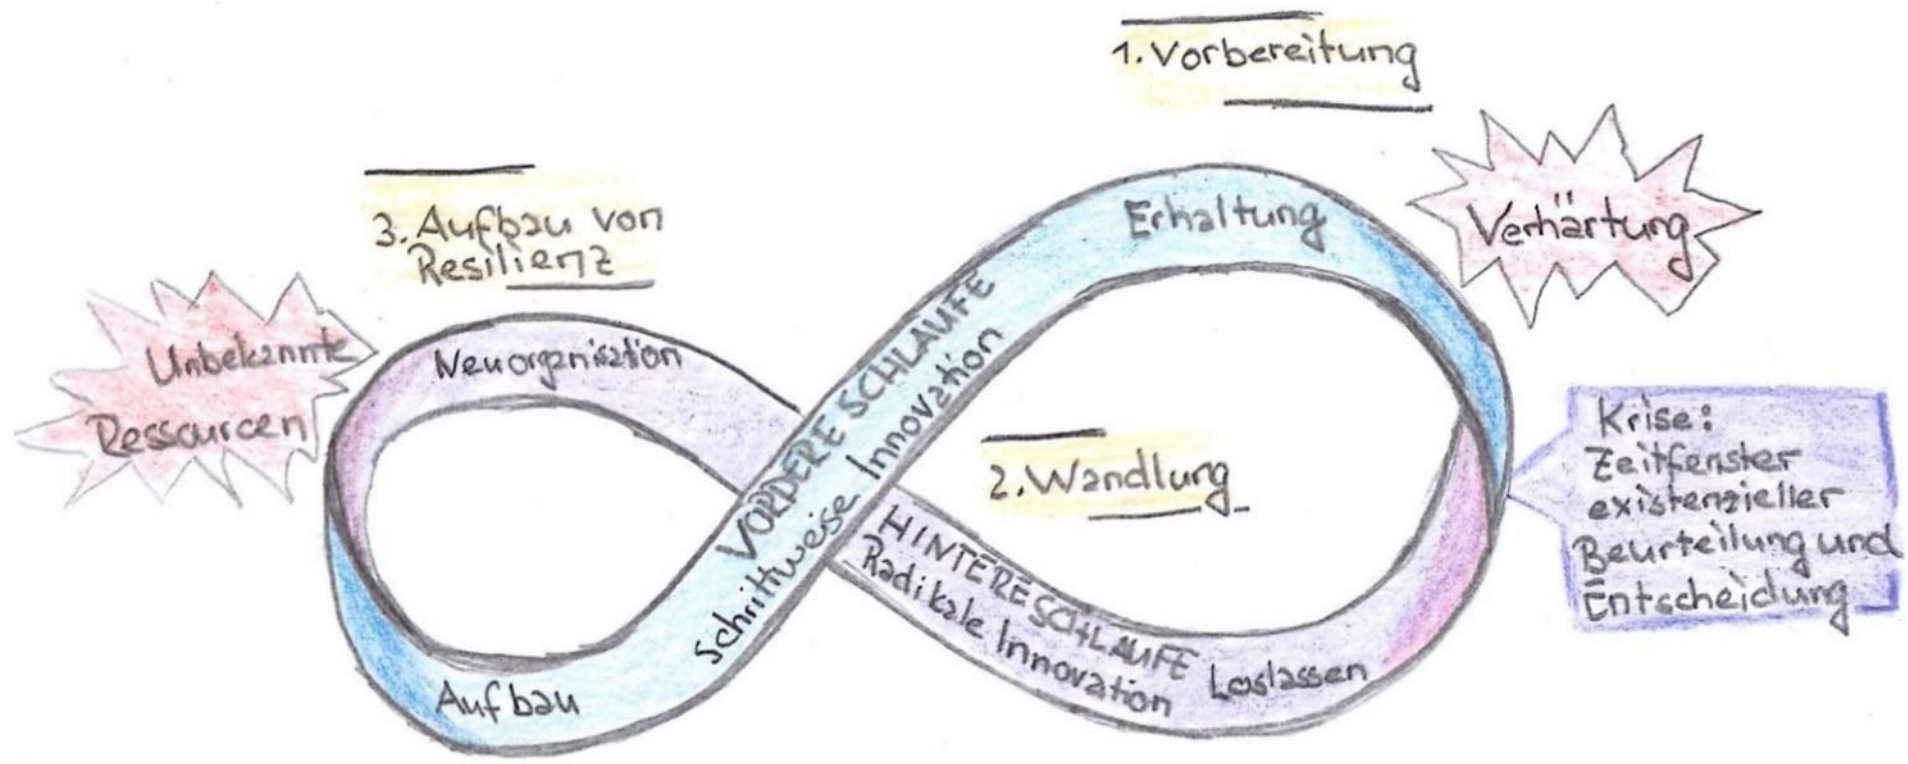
1. Vorbereitung

Verhärtung

3. Aufbau von Resilienz

Erhaltung

Unbekannte Ressourcen

Neuorganisation

VORDERE SCHLAUFE
Schrittweise Innovation

2. Wandlung

Krise: Zeitfenster existenzieller Beurteilung und Entscheidung

HINTERE SCHLAUFE
Radikale Innovation

Loslassen

Aufbau